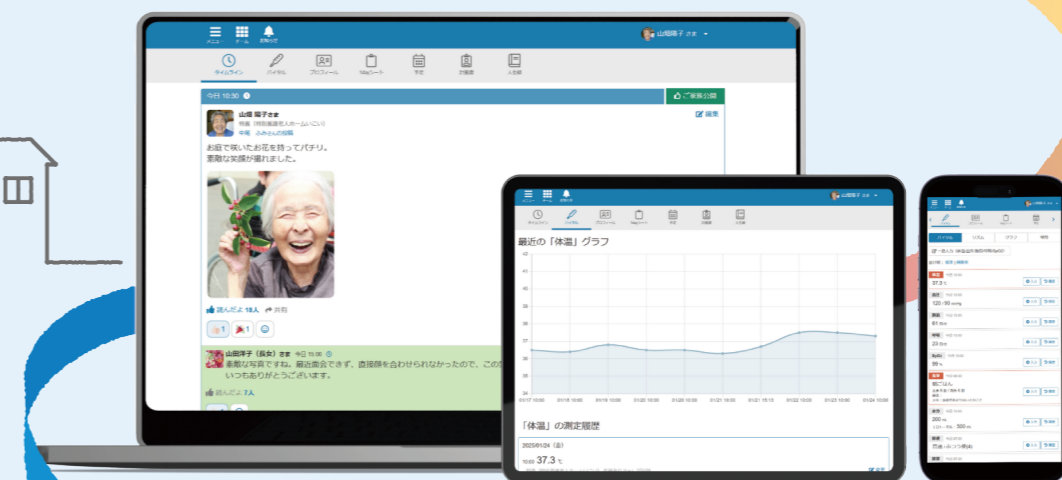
メニュー ホーム お知らせ

山田陽子 さま

タイムライン バイタル プロフィール 16eシート 予定 計画書 人生録

今日 10:30

ご家族公開

山田 陽子さま
特養（特別養護老人ホームいこい）
中尾 ふみさんの投稿

編集

お庭で咲いたお花を持ってパチリ。
素敵な笑顔が撮れました。

読んだよ 18人 共有

1 1

山田琴子（長女）さま 今日 15:00
素敵な写真ですね。最近面会できず、直接顔を合わせられなかったので、この
いつもありがとうございます。

読んだよ 7人

最近の「体温」グラフ

42
41
40
39
38
37
36
35
34

01/17 10:00 01/18 10:00 01/19 10:00 01/20 10:00 01/20 18:00 01/21 10:00 01/21 15:15 01/22 10:00 01/23 10:00 01/24 10:00

「体温」の測定履歴

2025/01/24（金）

10:03 37.3 ℃

バイタル リズム グラフ 補助

37.3 ℃
120 / 80 mmHg
61 bpm
22 回/分
98 %
200 ml
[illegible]